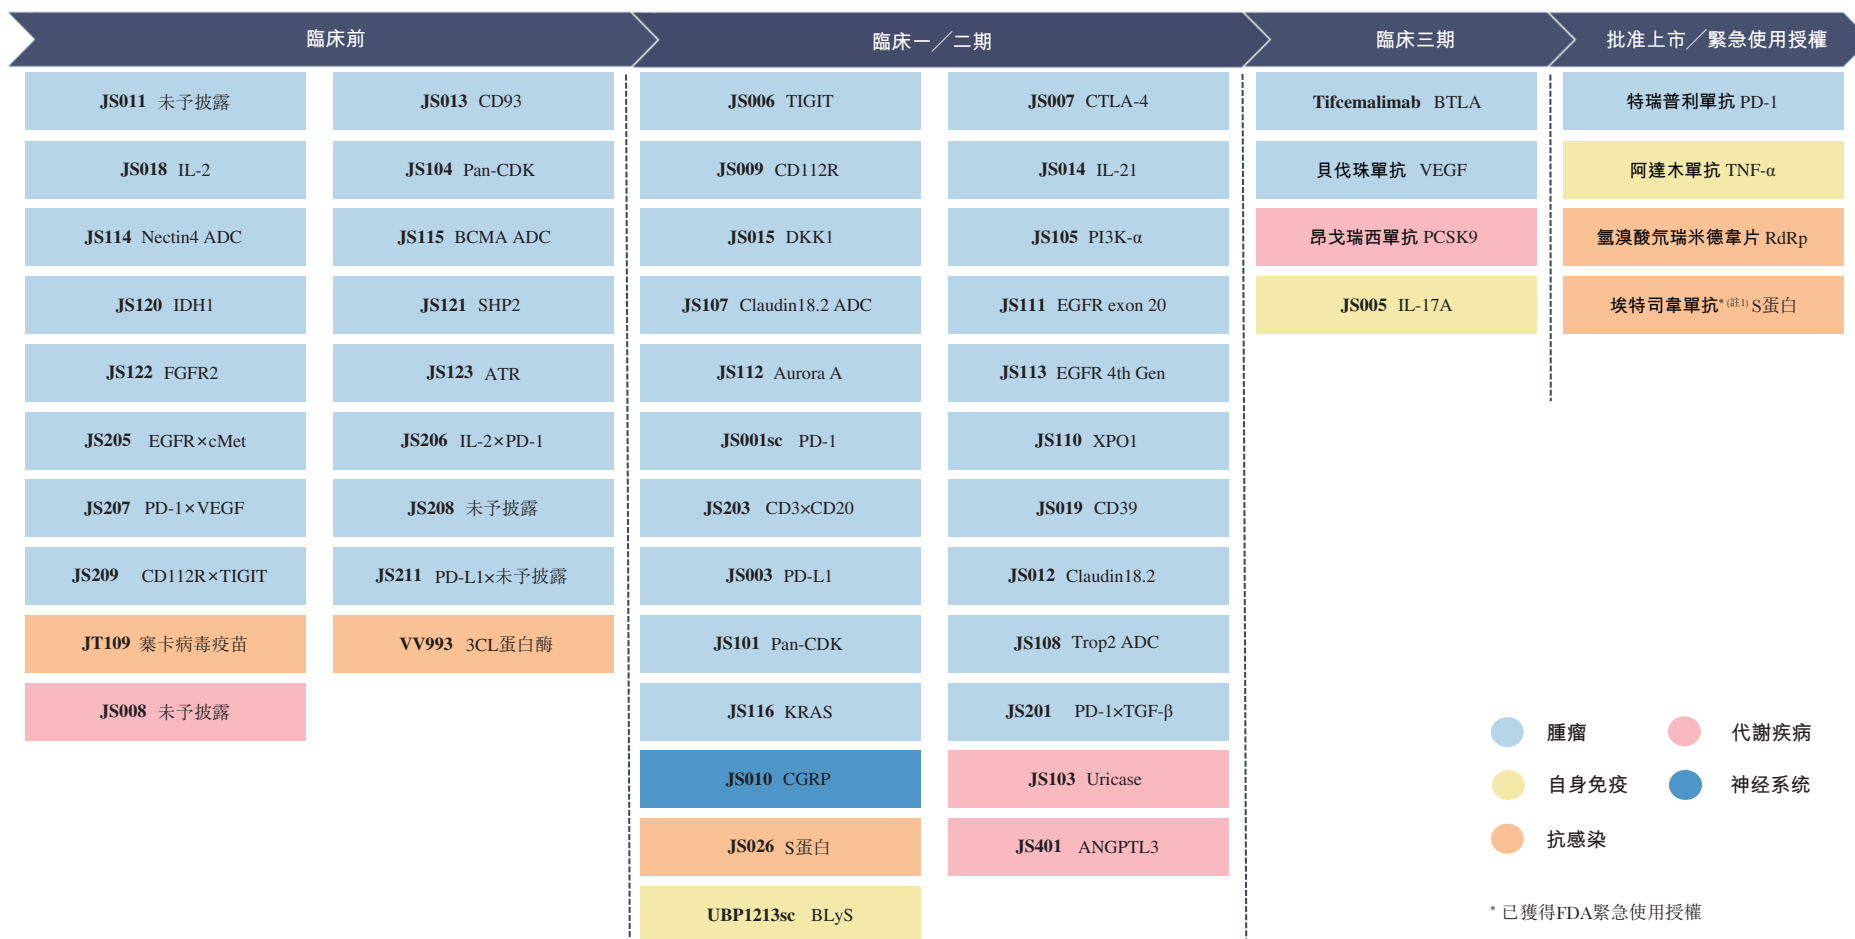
臨床前

JS011 未予披露
JS013 CD93
JS018 IL-2
JS104 Pan-CDK
JS114 Nectin4 ADC
JS115 BCMA ADC
JS120 IDH1
JS121 SHP2
JS122 FGFR2
JS123 ATR
JS205 EGFR×cMet
JS206 IL-2×PD-1
JS207 PD-1×VEGF
JS208 未予披露
JS209 CD112R×TIGIT
JS211 PD-L1×未予披露
JT109 寨卡病毒疫苗
VV993 3CL蛋白酶
JS008 未予披露

臨床一／二期

JS006 TIGIT
JS007 CTLA-4
JS009 CD112R
JS014 IL-21
JS015 DKK1
JS105 PI3K-α
JS107 Claudin18.2 ADC
JS111 EGFR exon 20
JS112 Aurora A
JS113 EGFR 4th Gen
JS001sc PD-1
JS110 XPO1
JS203 CD3×CD20
JS019 CD39
JS003 PD-L1
JS012 Claudin18.2
JS101 Pan-CDK
JS108 Trop2 ADC
JS116 KRAS
JS201 PD-1×TGF-β
JS010 CGRP
JS103 Uricase
JS026 S蛋白
JS401 ANGPTL3
UBP1213sc BLyS

臨床三期

Tifcemalimab BTLA
貝伐珠單抗 VEGF
昂戈瑞西單抗 PCSK9
JS005 IL-17A

批准上市／緊急使用授權

特瑞普利單抗 PD-1
阿達木單抗 TNF-α
氫溴酸氘瑞米德韋片 RdRp
埃特司韋單抗* (註1) S蛋白

腫瘤
代謝疾病
自身免疫
神經系統
抗感染

* 已獲得FDA緊急使用授權